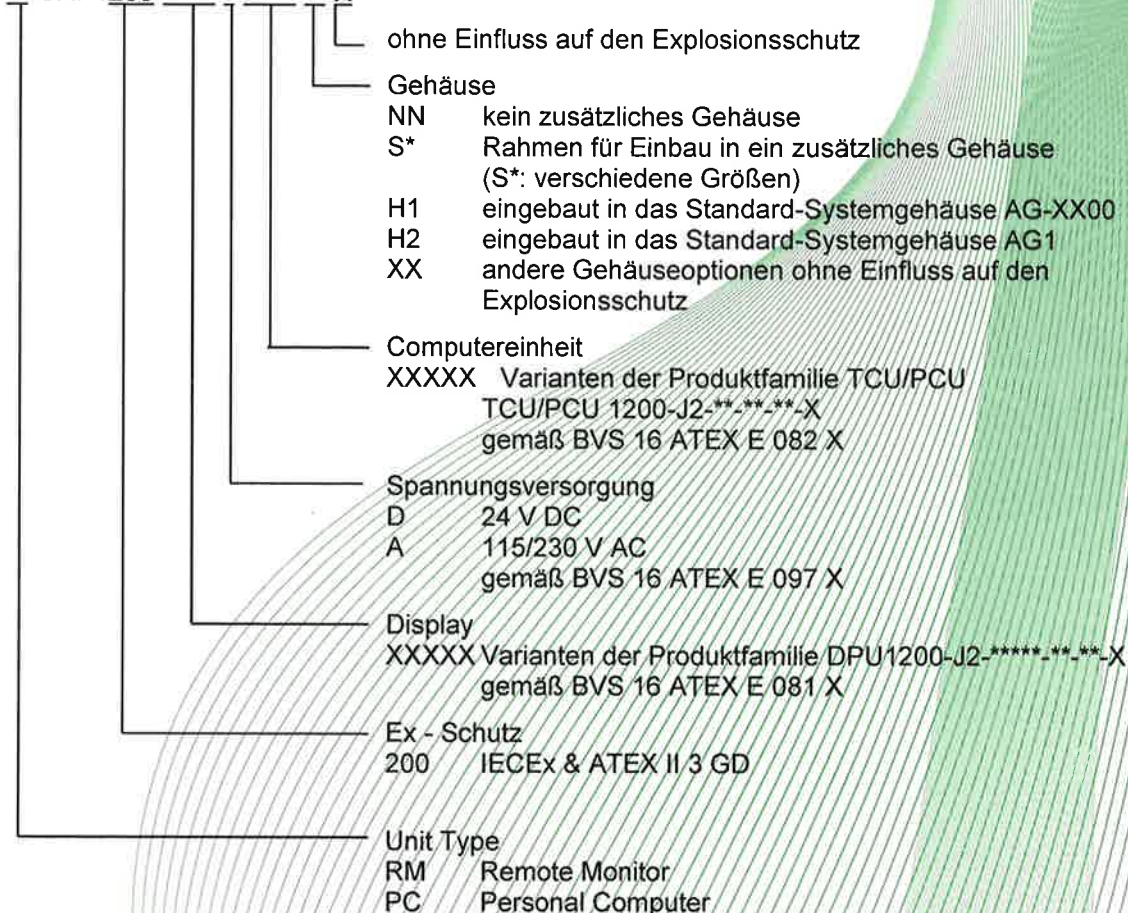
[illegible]

ohne Einfluss auf den Explosionsschutz

Gehäuse
NN kein zusätzliches Gehäuse
S* Rahmen für Einbau in ein zusätzliches Gehäuse (S*: verschiedene Größen)
H1 eingebaut in das Standard-Systemgehäuse AG-XX00
H2 eingebaut in das Standard-Systemgehäuse AG1
XX andere Gehäuseoptionen ohne Einfluss auf den Explosionsschutz

Computereinheit
XXXXX Varianten der Produktfamilie TCU/PCU
TCU/PCU 1200-J2-**-**-**-X
gemäß BVS 16 ATEX E 082 X

Spannungsversorgung
D 24 V DC
A 115/230 V AC
gemäß BVS 16 ATEX E 097 X

Display
XXXXX Varianten der Produktfamilie DPU1200-J2-*****-**-**-X
gemäß BVS 16 ATEX E 081 X

Ex - Schutz
200 IECEx & ATEX II 3 GD

Unit Type
RM Remote Monitor
PC Personal Computer